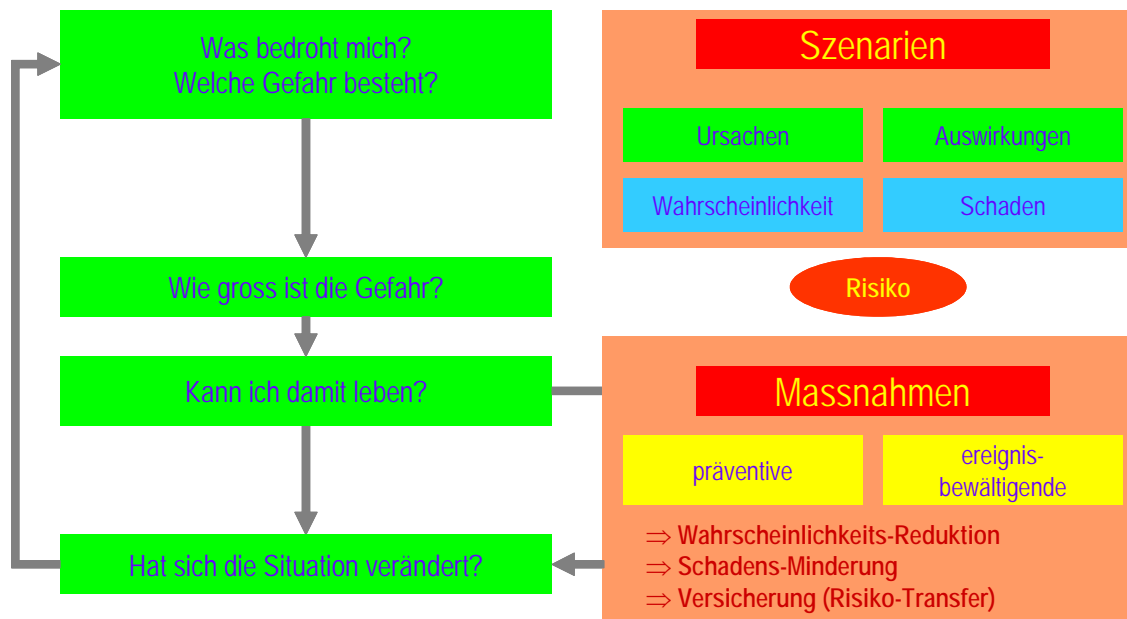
Was bedroht mich?
Welche Gefahr besteht?

Wie gross ist die Gefahr?

Kann ich damit leben?

Hat sich die Situation verändert?

Szenarien

Ursachen

Auswirkungen

Wahrscheinlichkeit

Schaden

Risiko

Massnahmen

präventive

ereignisbewältigende

$\Rightarrow$ Wahrscheinlichkeits-Reduktion
$\Rightarrow$ Schadens-Minderung
$\Rightarrow$ Versicherung (Risiko-Transfer)